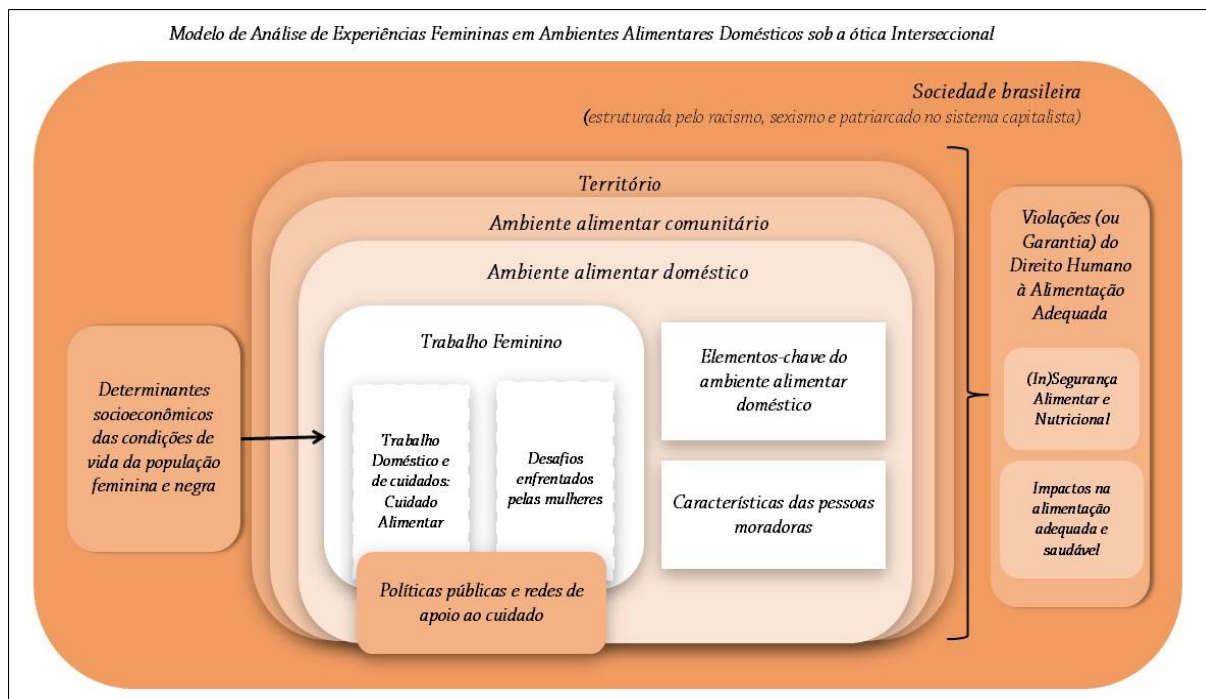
Modelo de Análise de Experiências Femininas em Ambientes Alimentares Domésticos sob a ótica Interseccional

Sociedade brasileira
(estruturada pelo racismo, sexismo e patriarcado no sistema capitalista)

Território

Ambiente alimentar comunitário

Ambiente alimentar doméstico

Determinantes socioeconômicos das condições de vida da população feminina e negra

Trabalho Feminino

Trabalho Doméstico e de cuidados: Cuidado Alimentar

Desafios enfrentados pelas mulheres

Elementos-chave do ambiente alimentar doméstico

Características das pessoas moradoras

Políticas públicas e redes de apoio ao cuidado

Violações (ou Garantia) do Direito Humano à Alimentação Adequada

(In)Segurança Alimentar e Nutricional

Impactos na alimentação adequada e saudável